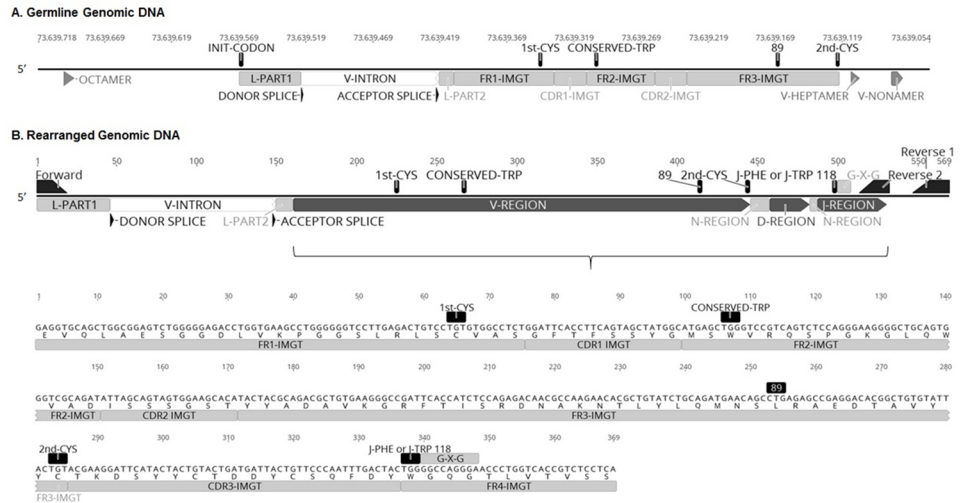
A. Germline Genomic DNA

73,639,718 73,639,669 73,639,619 73,639,569 73,639,519 73,639,469 73,639,419 73,639,369 73,639,319 73,639,269 73,639,219 73,639,169 73,639,119 73,639,054

INIT-CODON 1st-CYS CONSERVED-TRP 89 2nd-CYS

5'

OCTAMER L-PART1 V-INTRON FR1-IMGT FR2-IMGT FR3-IMGT

DONOR SPLICE ACCEPTOR SPLICE L-PART2 CDR1-IMGT CDR2-IMGT V-HEPTAMER V-NONAMER

B. Rearranged Genomic DNA

1 50 100 150 200 250 300 350 400 450 500 550 569

Forward 1st-CYS CONSERVED-TRP 89 2nd-CYS J-PHE or J-TRP 118 G-X-G Reverse 1 Reverse 2

5'

L-PART1 V-INTRON V-REGION J-REGION

DONOR SPLICE L-PART2 ACCEPTOR SPLICE N-REGION D-REGION N-REGION

1 10 20 30 40 50 60 70 80 90 100 110 120 130 140

1st-CYS CONSERVED-TRP

GAGGTGCAGCTGGCGGAGTCTGGGGGAGACCTGGTGAAGCCTGGGGGGTCCTTGAGACTGTCCTGTGTGGCCTCTGGATTCACCTTCAGTAGCTATGGCATGAGCTGGGTCCGTCAGTCTCCAGGGAAGGGGCTGCAGTG

E V Q L A E S G G D L V K P G G S L R L S C V A S G F T F S S Y G M S W V R Q S P G K G L Q W

FR1-IMGT CDR1 IMGT FR2-IMGT

150 160 170 180 190 200 210 220 230 240 250 260 270 280

89

GGTCGCAGATATTAGCAGTAGTGGAAGCACATACTACGCAGACGCTGTGAAGGGCCGATTCACCATCTCCAGAGACAACGCCAAGAACACGCTGTATCTGCAGATGAACAGCCTGAGAGCCGAGGACACGGCTGTGTATT

V A D I S S S G S T Y Y A D A V K G R F T I S R D N A K N T L Y L Q M N S L R A E D T A V Y

FR2-IMGT CDR2 IMGT FR3-IMGT

290 300 310 320 330 340 350 360 369

2nd-CYS J-PHE or J-TRP 118 G-X-G

ACTGTACGAAGGATTCATACTACTGTACTGATGATTACTGTTCCCAATTTGACTACTGGGGCCAGGGAACCCTGGTCACCGTCTCCTCA

Y C T K D S Y Y C T D D Y C S Q F D Y W G Q G T L V T V S S

FR3-IMGT CDR3-IMGT FR4-IMGT